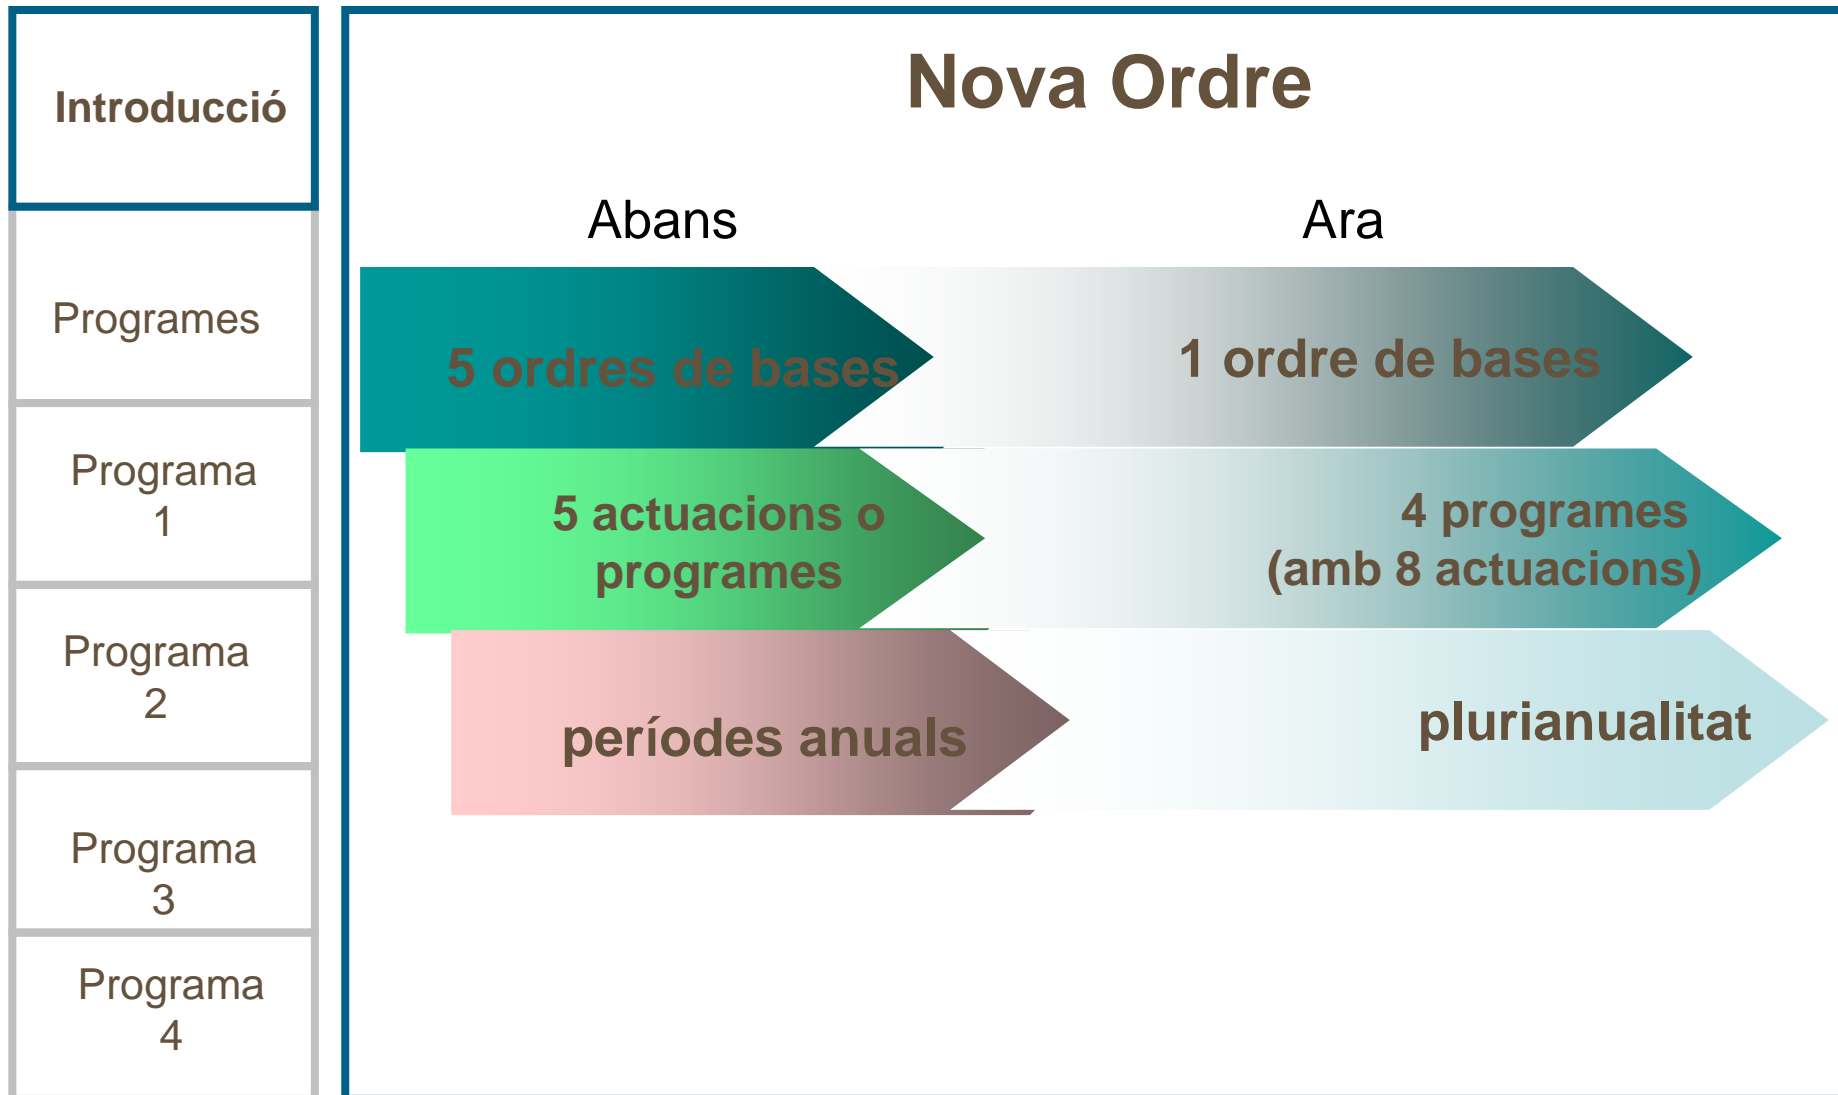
Introducció

Programes

Programa 1

Programa 2

Programa 3

Programa 4

Nova Ordre

Abans

Ara

5 ordres de bases

1 ordre de bases

5 actuacions o programes

4 programes (amb 8 actuacions)

períodes anuals

plurianualitat